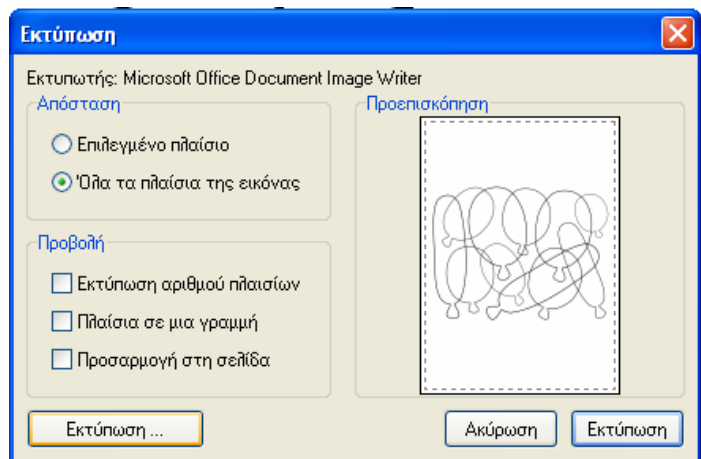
Εκτύπωση

Εκτυπωτής: Microsoft Office Document Image Writer

Απόσταση

Επιλεγμένο πλαίσιο

Όλα τα πλαίσια της εικόνας

Προβολή

Εκτύπωση αριθμού πλαισίων

Πλαίσια σε μια γραμμή

Προσαρμογή στη σελίδα

Προεπισκόπηση

Εκτύπωση ...

Ακύρωση

Εκτύπωση